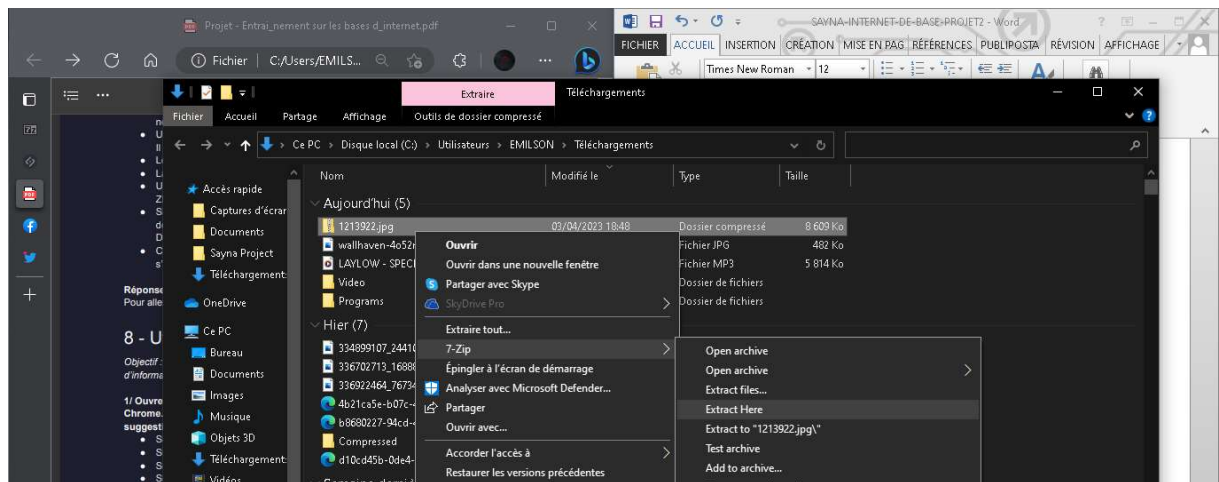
Projet - Entrai_nement sur les bases d_internet.pdf

Fichier | C:/Users/EMILS...

SAYNA-INTERNET-DE-BASE-PROJET2 - Word

FICHIER ACCUEIL INSERTION CRÉATION MISE EN PAG RÉFÉRENCES PUBLIPOSTA RÉVISION AFFICHAGE

Times New Roman 12

Extraire Téléchargements

Fichier Accueil Partage Affichage Outils de dossier compressé

Ce PC > Disque local (C:) > Utilisateurs > EMILSON > Téléchargements

Accès rapide
Captures d'écran
Documents
Sayna Project
Téléchargements
OneDrive
Ce PC
Bureau
Documents
Images
Musique
Objets 3D
Téléchargements
Vidéos

| Nom | Modifié le | Type | Taille |
|---|---|---|---|
| Aujourd'hui (5) | | | |
| 1213922.jpg | 03/04/2023 18:48 | Dossier compressé | 8 609 Ko |
| wallhaven-4o52r | | Fichier JPG | 482 Ko |
| LAYLOW - SPEC | | Fichier MP3 | 5 814 Ko |
| Video | | Dossier de fichiers | |
| Programs | | Dossier de fichiers | |
| Hier (7) | | | |
| 334899107_24410 | | | |
| 336702713_16888 | | | |
| 336922464_76734 | | | |
| 4b21ca5e-b07c- | | | |
| b8680227-94cd- | | | |
| Compressed | | | |
| d10cd45b-0de4- | | | |

Ouvrir
Ouvrir dans une nouvelle fenêtre
Partager avec Skype
SkyDrive Pro
Extraire tout...
7-Zip
Épingler à l'écran de démarrage
Analyser avec Microsoft Defender...
Partager
Ouvrir avec...
Accorder l'accès à
Restaurer les versions précédentes

Open archive
Open archive
Extract files...
Extract Here
Extract to "1213922.jpg\"
Test archive
Add to archive...

Réponse
Pour alle

8 - U

Objectif :
d'informa

1/ Ouvre
Chrome.
suggesti